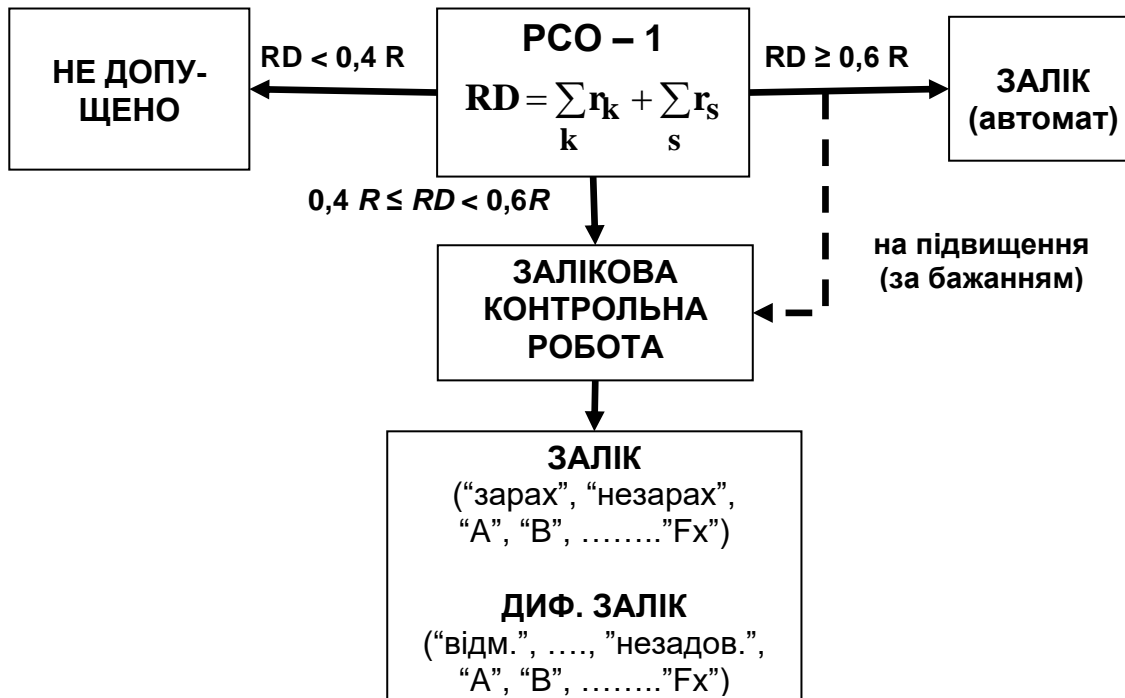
НЕ ДОПУЩЕНО

RD < 0,4 R

РСО – 1

$\mathbf{RD} = \sum_{\mathbf{k}} \mathbf{r_k} + \sum_{\mathbf{s}} \mathbf{r_s}$

RD ≥ 0,6 R

ЗАЛІК (автомат)

0,4 $R$ ≤ $RD$ < 0,6$R$

на підвищення (за бажанням)

ЗАЛІКОВА КОНТРОЛЬНА РОБОТА

ЗАЛІК
(“зарах”, “незарах”,
“A”, “B”, ……..”Fx”)

ДИФ. ЗАЛІК
(“відм.”, …., ”незадов.”,
“A”, “B”, ……..”Fx”)